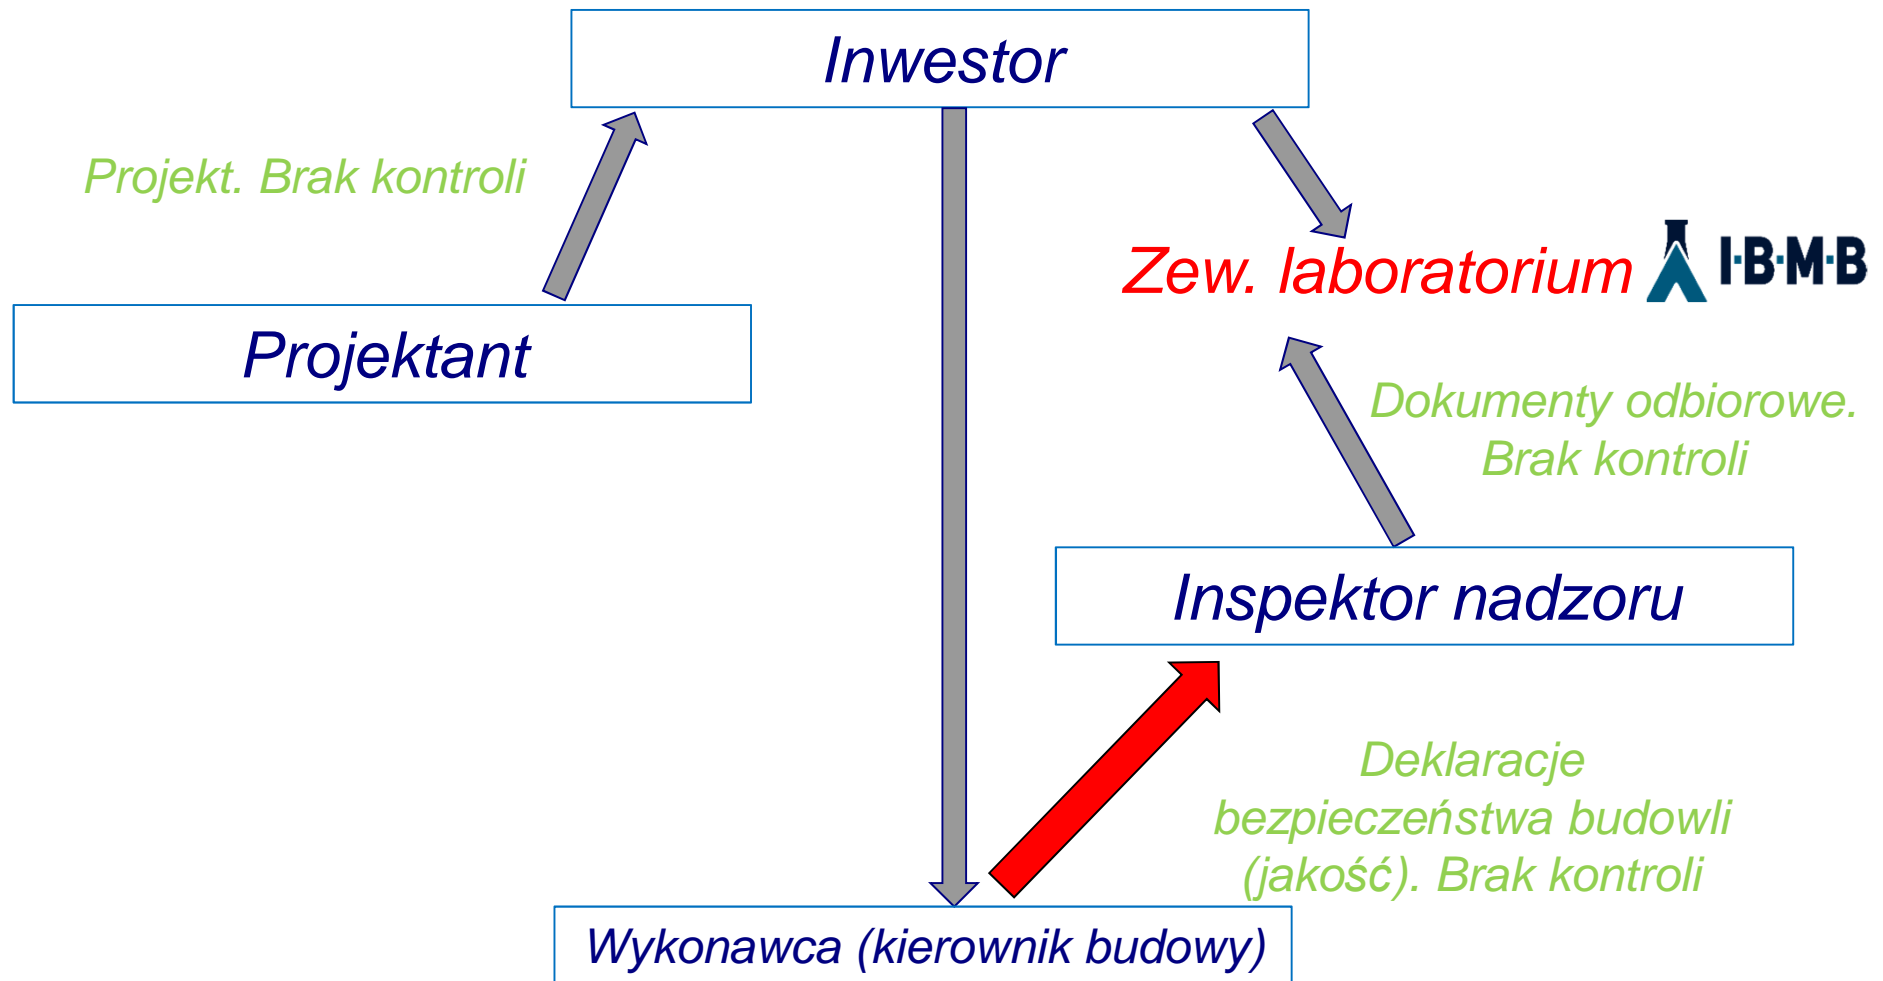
Inwestor

Projekt. Brak kontroli

Zew. laboratorium

I·B·M·B

Projektant

Dokumenty odbiorowe. Brak kontroli

Inspektor nadzoru

Deklaracje bezpieczeństwa budowli (jakość). Brak kontroli

Wykonawca (kierownik budowy)